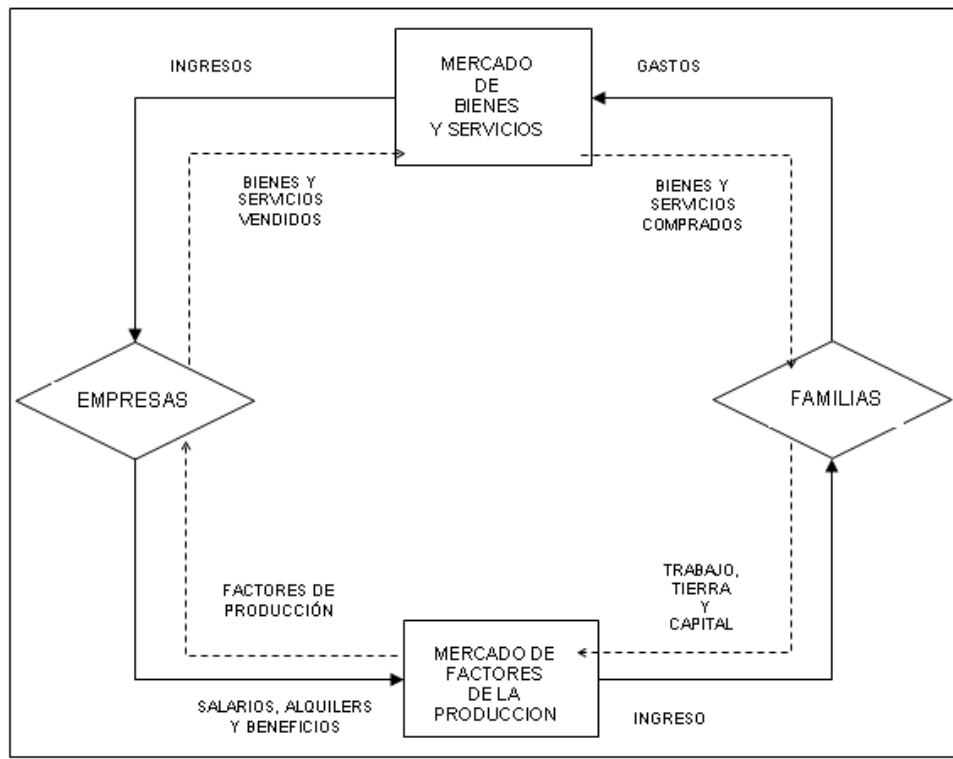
INGRESOS

MERCADO DE BIENES Y SERVICIOS

GASTOS

BIENES Y SERVICIOS VENDIDOS

BIENES Y SERVICIOS COMPRADOS

EMPRESAS

FAMILIAS

FACTORES DE PRODUCCIÓN

TRABAJO, TIERRA Y CAPITAL

MERCADO DE FACTORES DE LA PRODUCCION

SALARIOS, ALQUILERS Y BENEFICIOS

INGRESO